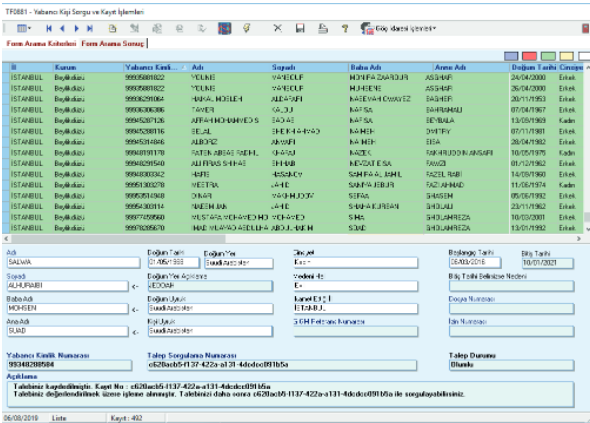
TF0881 - Yabancı Kişi Sorgu ve Kayıt İşlemleri

Göç İdaresi İşlemleri

Form Arama Kriterleri | Form Arama Sonuç

| İl | Kurum | Yabancı Kimlik... | Adı | Soyadı | Baba Adı | Anne Adı | Doğum Tarihi | Cinsiyet |
|---|---|---|---|---|---|---|---|---|
| İSTANBUL | Beylikdüzü | 99905881822 | YOUNE | VAHEDLI | MOHIPA ZAARDURI | ASGHAR | 24/04/2000 | Erkek |
| İSTANBUL | Beylikdüzü | 99905881822 | YOUNE | VAHEDLI | MUHSENE | ASGHAR | 26/04/2000 | Erkek |
| İSTANBUL | Beylikdüzü | 99906299064 | HAMAL MOSLEH | ALEAFARI | NAEEVAH DWAVEZ | EASHER | 20/11/1953 | Erkek |
| İSTANBUL | Beylikdüzü | 99906306386 | TAYEB | KAZIJI | NAFISA | BAHRAMALI | 07/04/1967 | Erkek |
| İSTANBUL | Beylikdüzü | 99945207126 | AFRAH MOHAMMED S | SAĞ AS | NAFISA | SEYBALA | 13/09/1969 | Kadın |
| İSTANBUL | Beylikdüzü | 99945288116 | SEJAL | SHEIKHAHMAD | NASER | DMITRY | 07/11/1981 | Erkek |
| İSTANBUL | Beylikdüzü | 99945314846 | ALBORZ | AMANI | NASER | EISA | 28/04/1982 | Erkek |
| İSTANBUL | Beylikdüzü | 99948191170 | FATEN ABBAS HAZIHL | KHAZIR | NAZEK | FAKHRUDDIN ANSARI | 10/05/1975 | Erkek |
| İSTANBUL | Beylikdüzü | 99948291540 | ALI FIRAS SHIHAB | SHIHAB | NEVZAT ESA | FAWZI | 01/12/1962 | Erkek |
| İSTANBUL | Beylikdüzü | 99948303342 | HAFIE | HASSANOV | SAHIPA ALI JAMEL | FAZEL RABI | 14/09/1960 | Erkek |
| İSTANBUL | Beylikdüzü | 99951303278 | MESTRA | VAHID | SAHIPA JEBURI | FAZLAHMAD | 11/06/1974 | Kadın |
| İSTANBUL | Beylikdüzü | 99953510848 | DINARI | VAKHMUDOV | SIFAA | SHABAN | 05/06/1992 | Erkek |
| İSTANBUL | Beylikdüzü | 99954360114 | NAEEM JAN | VAHID | SIHAA KURBAN | SHOLAH | 23/11/1962 | Erkek |
| İSTANBUL | Beylikdüzü | 99977459560 | MUSTAFA MOHAMMED H | MOHAMMED | SIHAA | SHOLAMREZA | 10/03/2001 | Erkek |
| İSTANBUL | Beylikdüzü | 99978395670 | IMAD WAHAB ABDALLA | ABDULAMIR | SOAD | SHOLAMREZA | 13/01/1992 | Erkek |

Adı
SALWA
Doğum Tarihi
01/05/1988
Doğum Yeri
Suudi Arabistan
Cinsiyet
Kadın
Başlangıç Tarihi
06/08/2016
Bitiş Tarihi
10/01/2021
Soyadı
ALHURAIBI
Doğum Yeri Açıklama
JEDDAH
Medeni Hal
Evli
Bitiş Tarihi Belirsizse Nedeni
Baba Adı
MOHSEN
Doğum Uyruk
Suudi Arabistan
İkamet Eİ İl
İSTANBUL
Dosya Numarası
Anne Adı
SUAD
Yeni Uyruk
Suudi Arabistan
GÖH Fotoğraf Numarası
İzin Numarası

Yabancı Kimlik Numarası
99348288584
Talep Sorgulama Numarası
c62ÖacbS-f137-422a-a131-4dcdcc091b5a
Talep Durumu
Olumlu

Açıklama
Talebiniz kaydedilmiştir. Kayıt No : c62ÖacbS-f137-422a-a131-4dcdcc091b5a
Talebiniz değerlendirilmek üzere işleme alınmıştır. Talebinizi daha sonra c62ÖacbS-f137-422a-a131-4dcdcc091b5a ile sorgulayabilirsiniz.

06/08/2019 | Liste | Kayıt : 492